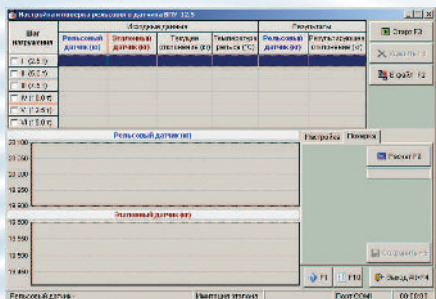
Настройка интервалов рельсового датчика ВПУ-12.5

| Шаг нагружения | Исходные данные | | | | Результаты | |
|---|---|---|---|---|---|---|
| | Рельсовый датчик (кг) | Эталонный датчик (кг) | Текущее отклонение (кг) | Температура рельса (°C) | Рельсовый датчик (кг) | Результирующее отклонение (кг) |
| I (2,5 т) | | | | | | |
| II (5,0 т) | | | | | | |
| III (7,5 т) | | | | | | |
| IV (10,0 т) | | | | | | |
| V (12,5 т) | | | | | | |
| VI (15,0 т) | | | | | | |

Старт F3
Удалить F4
В файл F2

Рельсовый датчик (кг)
13 300
13 200
13 100
13 000
12 900
12 800

Эталонный датчик (кг)
13 300
13 200
13 100
13 000
12 900

Настройка
Помехи

Расчет F2

Сохранить F5

F1
F10
Выход Alt+F4

Рельсовый датчик
Имитация эталона
Порт COM1
00:00:01